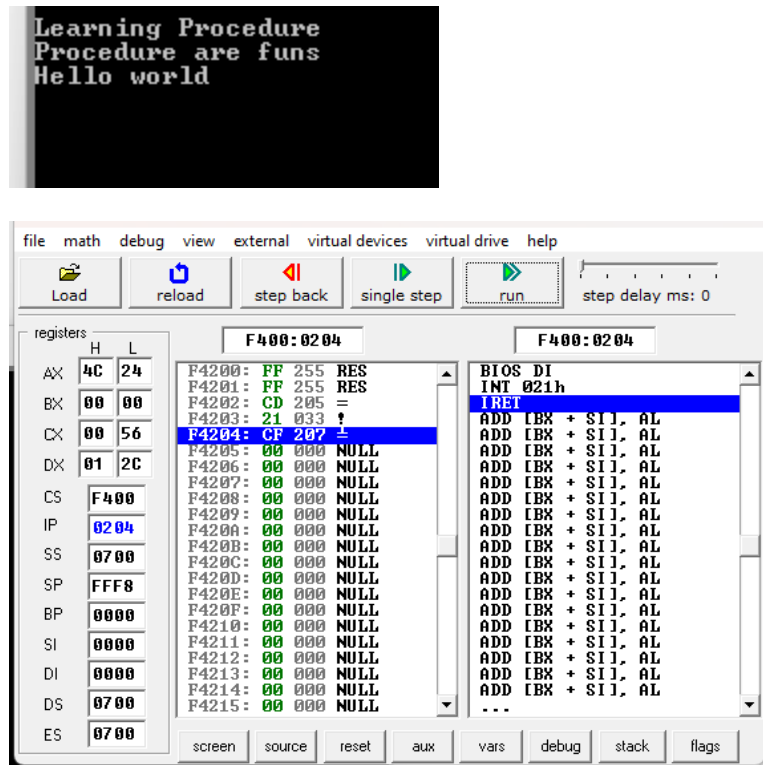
Learning Procedure
Procedure are funs
Hello world

file math debug view external virtual devices virtual drive help

Load reload step back single step run step delay ms: 0

registers

| | H | L |
|---|---|---|
| AX | 4C | 24 |
| BX | 00 | 00 |
| CX | 00 | 56 |
| DX | 01 | 2C |

CS F400
IP 0204
SS 0700
SP FFF8
BP 0000
SI 0000
DI 0000
DS 0700
ES 0700

F400:0204

F4200: FF 255 RES
F4201: FF 255 RES
F4202: CD 205 =
F4203: 21 033 !
F4204: CF 207 ±
F4205: 00 000 NULL
F4206: 00 000 NULL
F4207: 00 000 NULL
F4208: 00 000 NULL
F4209: 00 000 NULL
F420A: 00 000 NULL
F420B: 00 000 NULL
F420C: 00 000 NULL
F420D: 00 000 NULL
F420E: 00 000 NULL
F420F: 00 000 NULL
F4210: 00 000 NULL
F4211: 00 000 NULL
F4212: 00 000 NULL
F4213: 00 000 NULL
F4214: 00 000 NULL
F4215: 00 000 NULL

F400:0204

BIOS DI
INT 021h
IRET
ADD [BX + SI], AL
ADD [BX + SI], AL
ADD [BX + SI], AL
ADD [BX + SI], AL
ADD [BX + SI], AL
ADD [BX + SI], AL
ADD [BX + SI], AL
ADD [BX + SI], AL
ADD [BX + SI], AL
ADD [BX + SI], AL
ADD [BX + SI], AL
ADD [BX + SI], AL
ADD [BX + SI], AL
ADD [BX + SI], AL
ADD [BX + SI], AL
ADD [BX + SI], AL
ADD [BX + SI], AL
ADD [BX + SI], AL
...

screen source reset aux vars debug stack flags